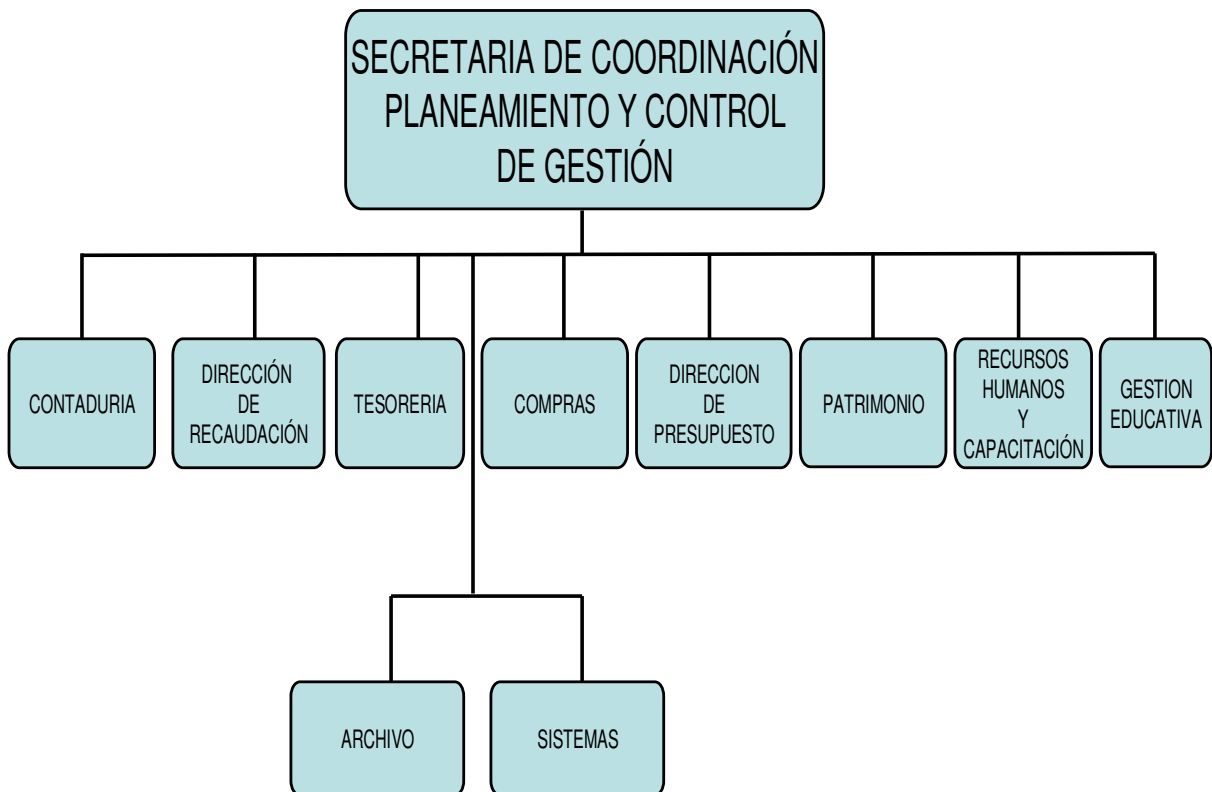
SECRETARIA DE COORDINACIÓN PLANEAMIENTO Y CONTROL DE GESTIÓN

CONTADURIA

DIRECCIÓN DE RECAUDACIÓN

TESORERIA

COMPRAS

DIRECCION DE PRESUPUESTO

PATRIMONIO

RECURSOS HUMANOS Y CAPACITACIÓN

GESTION EDUCATIVA

ARCHIVO

SISTEMAS